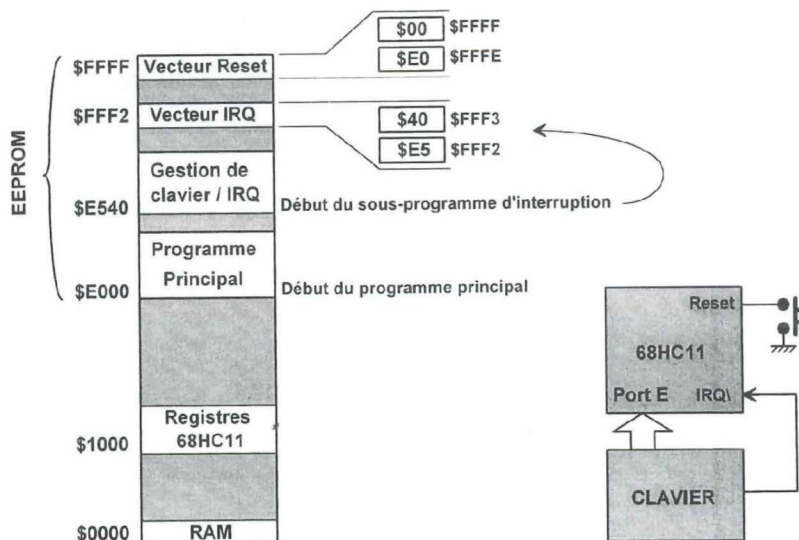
EEPROM

$FFFF Vecteur Reset

$FFF2 Vecteur IRQ

Gestion de clavier / IRQ

$E540

Programme Principal

$E000

Registres 68HC11

$1000

$0000 RAM

$00 $FFFF

$E0 $FFFE

$40 $FFF3

$E5 $FFF2

Début du sous-programme d'interruption

Début du programme principal

Reset

68HC11

Port E

IRQ\

CLAVIER